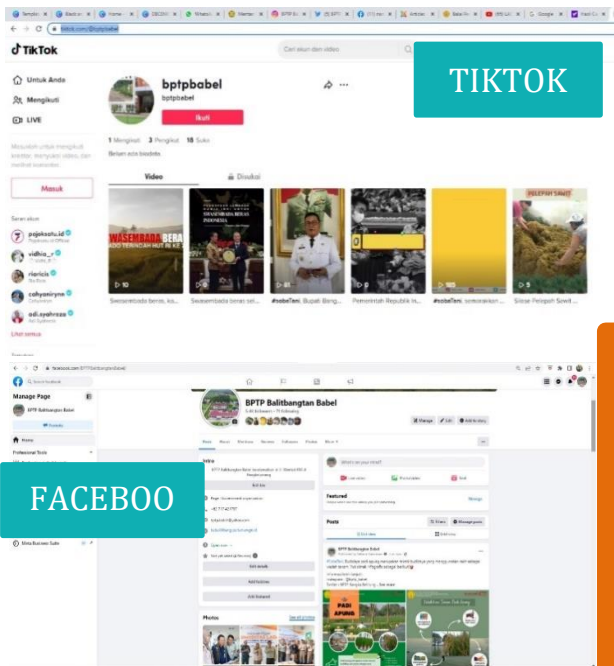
TikTok

Untuk Anda
Mengikuti
LIVE

Masuk

bptpbabel
bptpbabel
Ikuti

1 Mengikuti 3 Pengikut 18 Suka

Video Disukai

TIKTOK

SWASEMBADA BERA
SWASEMBADA BERAS INDONESIA
PELEPAH SAWIT

Swasembada beras, ko...
Swasembada beras sel...
#sobaTani Bupati Bang...
Pemerintah Republik In...
#sobaTani, sementaran...
Silase Pelepah Sawit ...

pojoksatu.id
vidhia_r
riericis
cahyaniryn
adi.syahrzaa

Lihat semua

Manage Page
BPTP Balitbangtan Babel

Home
Professional Tools

FACEBOO

Meta Business Suite

BPTP Balitbangtan Babel

Intro
Featured
Posts
Photos

PADI APUNG